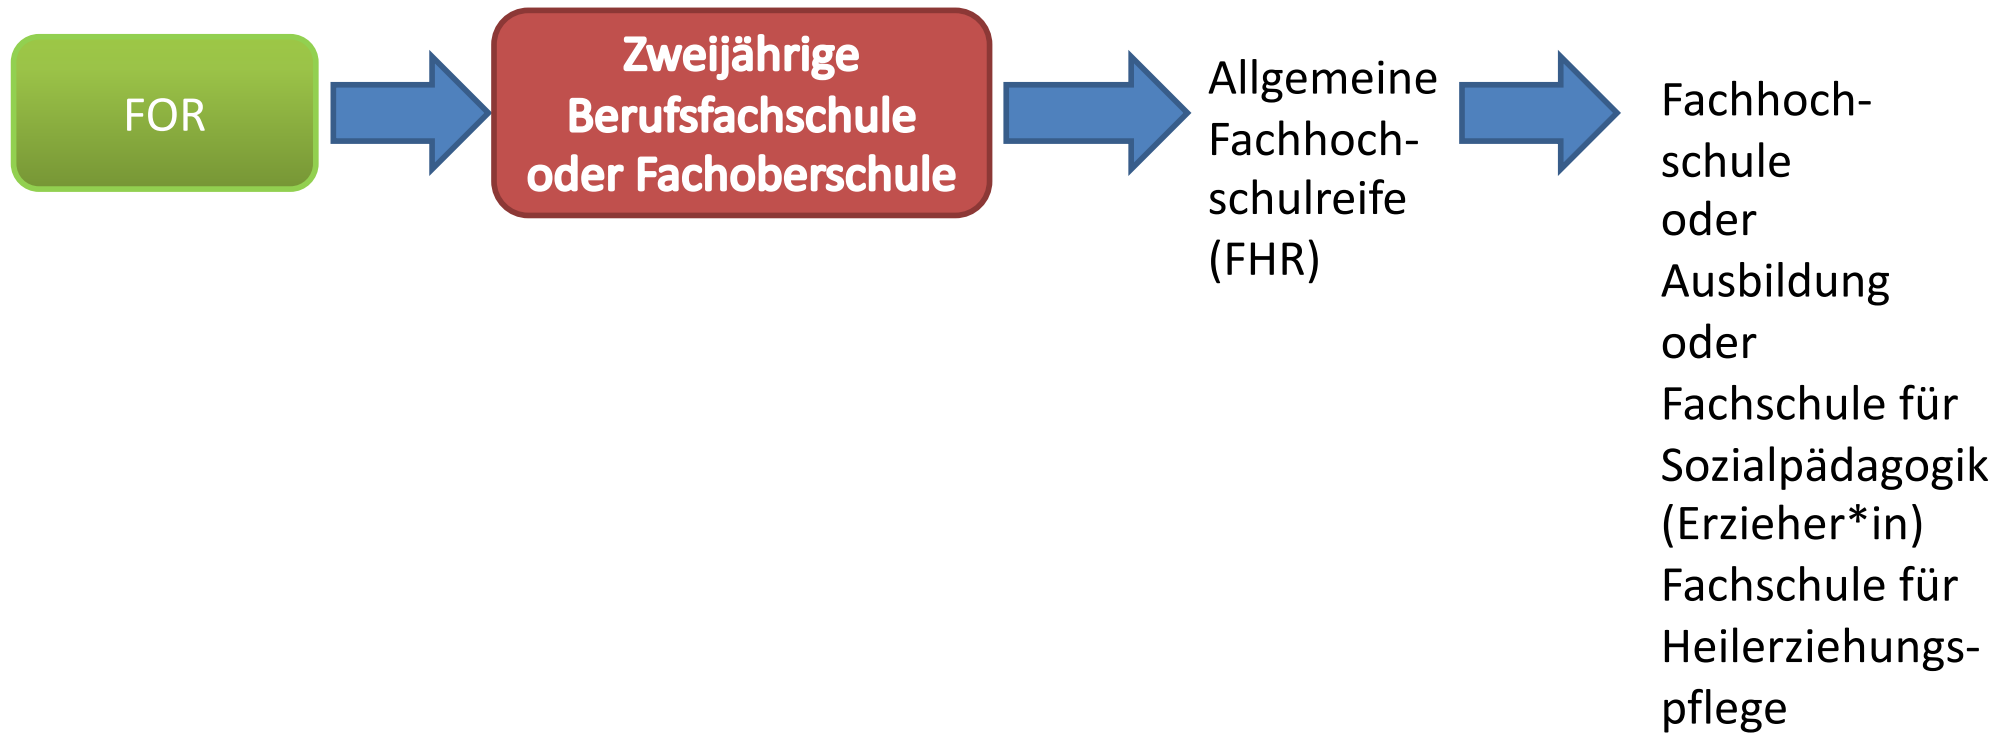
FOR

Zweijährige Berufsfachschule oder Fachoberschule

Allgemeine Fachhochschulreife (FHR)

Fachhochschule oder Ausbildung oder Fachschule für Sozialpädagogik (Erzieher*in) Fachschule für Heilerziehungspflege